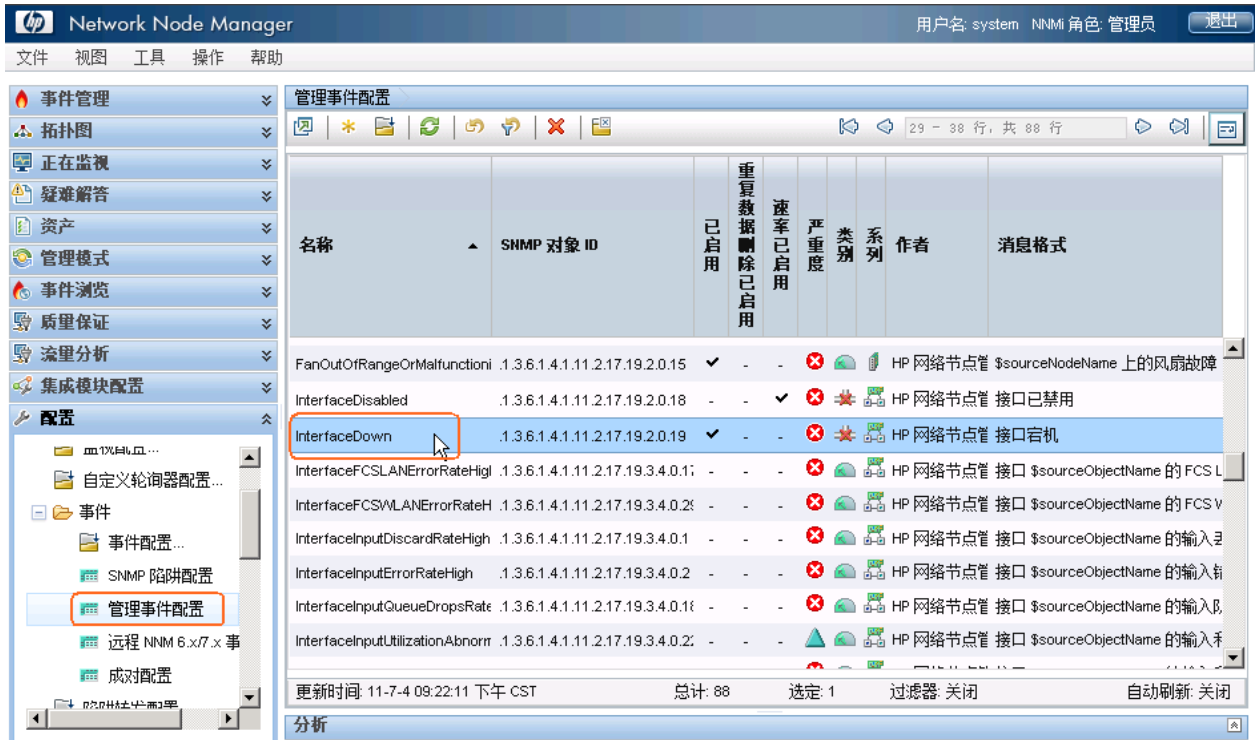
Network Node Manager

用户名: system NNMi 角色: 管理员 退出

文件 视图 工具 操作 帮助

事件管理
拓扑图
正在监视
疑难解答
资产
管理模式
事件浏览
质量保证
流量分析
集成模块配置
配置

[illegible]
自定义轮询器配置...
事件
事件配置...
SNMP 陷阱配置
管理事件配置
远程 NNM 6.x/7.x 事
成对配置
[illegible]

管理事件配置

29 - 38 行, 共 88 行

| 名称 | SNMP 对象 ID | 已启用 | 重复数据删除已启用 | 速率已启用 | 严重度 | 类别 | 系列 | 作者 | 消息格式 |
|---|---|---|---|---|---|---|---|---|---|
| FanOutOfRangeOrMalfunctioni | .1.3.6.1.4.1.11.2.17.19.2.0.15 | ✔ | - | - | | | | HP 网络节点管 | $sourceNodeName 上的风扇故障 |
| InterfaceDisabled | .1.3.6.1.4.1.11.2.17.19.2.0.18 | - | - | ✔ | | | | HP 网络节点管 | 接口已禁用 |
| InterfaceDown | .1.3.6.1.4.1.11.2.17.19.2.0.19 | ✔ | - | - | | | | HP 网络节点管 | 接口宕机 |
| InterfaceFCSLANErrorRateHigl | .1.3.6.1.4.1.11.2.17.19.3.4.0.1 | - | - | - | | | | HP 网络节点管 | 接口 $sourceObjectName 的 FCS L |
| InterfaceFCSWLANErrorRateH | .1.3.6.1.4.1.11.2.17.19.3.4.0.2 | - | - | - | | | | HP 网络节点管 | 接口 $sourceObjectName 的 FCS W |
| InterfaceInputDiscardRateHigh | .1.3.6.1.4.1.11.2.17.19.3.4.0.1 | - | - | - | | | | HP 网络节点管 | 接口 $sourceObjectName 的输入 |
| InterfaceInputErrorRateHigh | .1.3.6.1.4.1.11.2.17.19.3.4.0.2 | - | - | - | | | | HP 网络节点管 | 接口 $sourceObjectName 的输入 |
| InterfaceInputQueueDropsRate | .1.3.6.1.4.1.11.2.17.19.3.4.0.1 | - | - | - | | | | HP 网络节点管 | 接口 $sourceObjectName 的输入 |
| InterfaceInputUtilizationAbnorm | .1.3.6.1.4.1.11.2.17.19.3.4.0.2 | - | - | - | | | | HP 网络节点管 | 接口 $sourceObjectName 的输入 |

更新时间: 11-7-4 09:22:11 下午 CST 总计: 88 选定: 1 过滤器: 关闭 自动刷新: 关闭

分析